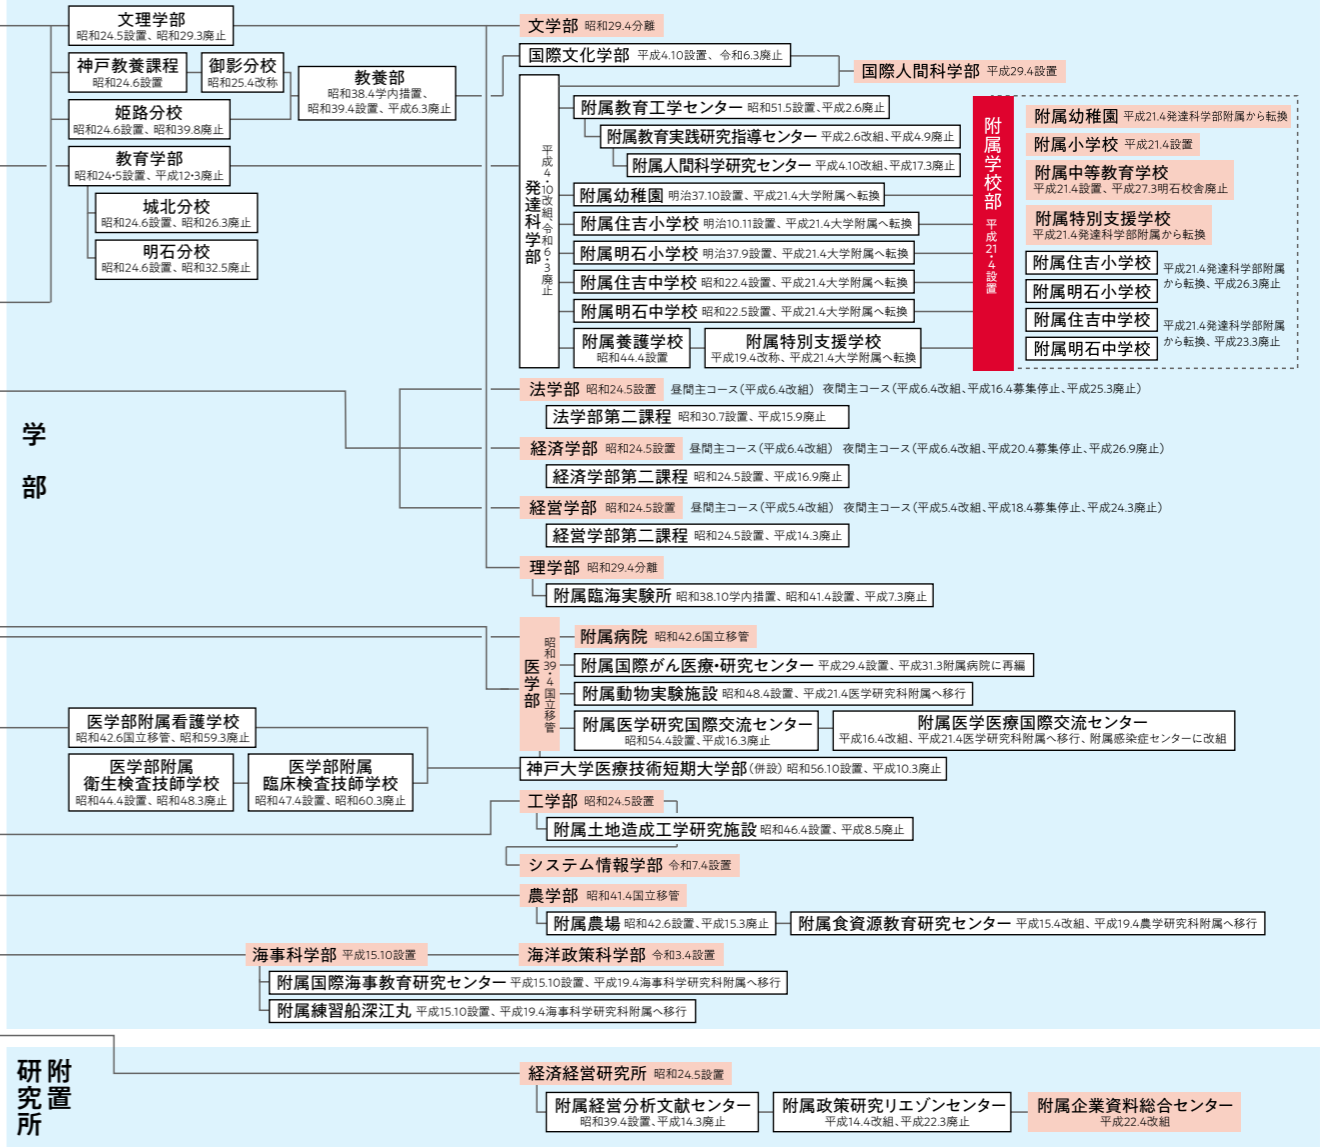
文理学部
昭和24.5設置、昭和29.3廃止

神戸教養課程
昭和24.6設置

御影分校
昭和25.4改称

教養部
昭和38.4学内措置、昭和39.4設置、平成6.3廃止

姫路分校
昭和24.6設置、昭和39.8廃止

教育学部
昭和24・5設置、平成12・3廃止

城北分校
昭和24.6設置、昭和26.3廃止

明石分校
昭和24.6設置、昭和32.5廃止

学
部

文学部 昭和29.4分離

国際文化学部 平成4.10設置、令和6.3廃止

国際人間科学部 平成29.4設置

発達科学部 平成4・10改組、令和6・3廃止

附属教育工学センター 昭和51.5設置、平成2.6廃止

附属教育実践研究指導センター 平成2.6改組、平成4.9廃止

附属人間科学研究センター 平成4.10改組、平成17.3廃止

附属幼稚園 明治37.10設置、平成21.4大学附属へ転換

附属住吉小学校 明治10.11設置、平成21.4大学附属へ転換

附属明石小学校 明治37.9設置、平成21.4大学附属へ転換

附属住吉中学校 昭和22.4設置、平成21.4大学附属へ転換

附属明石中学校 昭和22.5設置、平成21.4大学附属へ転換

附属養護学校
昭和44.4設置

附属特別支援学校
平成19.4改称、平成21.4大学附属へ転換

附属学校部 平成21・4設置

附属幼稚園 平成21.4発達科学部附属から転換

附属小学校 平成21.4設置

附属中等教育学校
平成21.4設置、平成27.3明石校舎廃止

附属特別支援学校
平成21.4発達科学部附属から転換

附属住吉小学校

附属明石小学校

平成21.4発達科学部附属から転換、平成26.3廃止

附属住吉中学校

附属明石中学校

平成21.4発達科学部附属から転換、平成23.3廃止

法学部 昭和24.5設置 昼間主コース(平成6.4改組) 夜間主コース(平成6.4改組、平成16.4募集停止、平成25.3廃止)

法学部第二課程 昭和30.7設置、平成15.9廃止

経済学部 昭和24.5設置 昼間主コース(平成6.4改組) 夜間主コース(平成6.4改組、平成20.4募集停止、平成26.9廃止)

経済学部第二課程 昭和24.5設置、平成16.9廃止

経営学部 昭和24.5設置 昼間主コース(平成5.4改組) 夜間主コース(平成5.4改組、平成18.4募集停止、平成24.3廃止)

経営学部第二課程 昭和24.5設置、平成14.3廃止

理学部 昭和29.4分離

附属臨海実験所 昭和38.10学内措置、昭和41.4設置、平成7.3廃止

医学部 昭和39・4国立移管

附属病院 昭和42.6国立移管

附属国際がん医療・研究センター 平成29.4設置、平成31.3附属病院に再編

附属動物実験施設 昭和48.4設置、平成21.4医学研究科附属へ移行

附属医学研究国際交流センター
昭和54.4設置、平成16.3廃止

附属医学医療国際交流センター
平成16.4改組、平成21.4医学研究科附属へ移行、附属感染症センターに改組

医学部附属看護学校
昭和42.6国立移管、昭和59.3廃止

医学部附属衛生検査技師学校
昭和44.4設置、昭和48.3廃止

医学部附属臨床検査技師学校
昭和47.4設置、昭和60.3廃止

神戸大学医療技術短期大学部(併設) 昭和56.10設置、平成10.3廃止

工学部 昭和24.5設置

附属土地造成工学研究施設 昭和46.4設置、平成8.5廃止

システム情報学部 令和7.4設置

農学部 昭和41.4国立移管

附属農場 昭和42.6設置、平成15.3廃止

附属食資源教育研究センター 平成15.4改組、平成19.4農学研究科附属へ移行

海事科学部 平成15.10設置

海洋政策科学部 令和3.4設置

附属国際海事教育研究センター 平成15.10設置、平成19.4海事科学研究科附属へ移行

附属練習船深江丸 平成15.10設置、平成19.4海事科学研究科附属へ移行

附置
研究所

経済経営研究所 昭和24.5設置

附属経営分析文献センター
昭和39.4設置、平成14.3廃止

附属政策研究リエゾンセンター
平成14.4改組、平成22.3廃止

附属企業資料総合センター
平成22.4改組